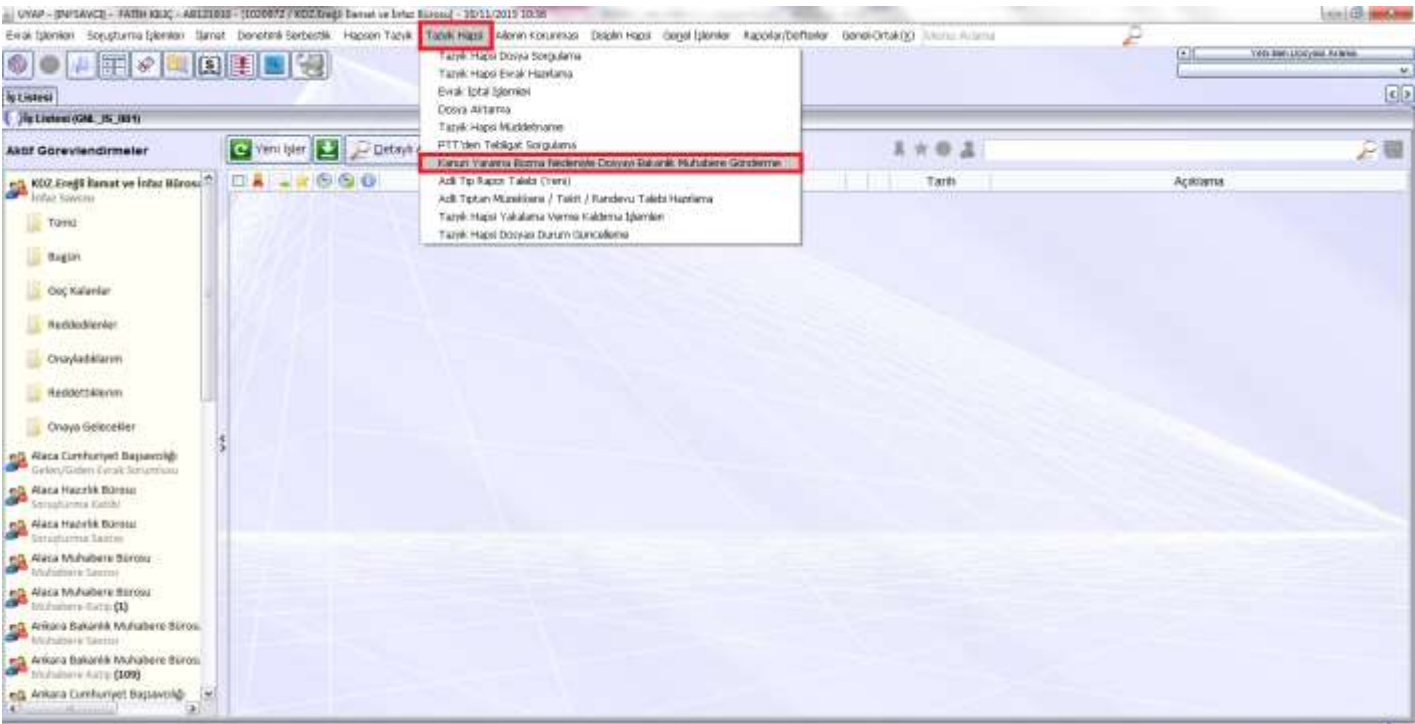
UYAP - [INFSAVCI] - FATİH KILIÇ - AB123010 - [1020872 / KDZ.Ereğli İlamat ve İnfaz Bürosu] - 10/11/2015 10:36

Evrak İşlemleri Soruşturma İşlemleri İlamat Denetimli Serbestlik Hapsen Tazyik Tazyik Hapsi Ailenin Korunması Disiplin Hapsi Genel İşlemler Raporlar/Defterler Genel-Ortak(X) Menu Arama

Tazyik Hapsi Dosya Sorgulama
Tazyik Hapsi Evrak Hazırlama
Evrak İptal İşlemleri
Dosya Aktarma
Tazyik Hapsi Müddetname
PTT'den Tebligat Sorgulama
Kanun Yararına Bozma Nedeniyle Dosyayı Bakanlık Muhabere Gönderme
Adli Tıp Rapor Talebi (Yeni)
Adli Tıptan Muayene / Tetkik / Randevu Talebi Hazırlama
Tazyik Hapsi Yakalama Verme Kaldırma İşlemleri
Tazyik Hapsi Dosyası Durum Güncelleme

Yeni Sen Dosyası Arama

İş Listesi
İş Listesi (GNL_IS_001)

Aktif Görevlendirmeler

Yeni İşler Detaylı

Tarih Açıklama

KDZ.Ereğli İlamat ve İnfaz Bürosu
İnfaz Savcısı
Tümü
Bugün
Geç Kalanlar
Reddedilenler
Onayladıklarım
Reddettiklerim
Onaya Gelecekler
Alaca Cumhuriyet Başsavcılığı
Gelen/Giden Evrak Sorumlusu
Alaca Hazırlık Bürosu
Soruşturma Katibi
Alaca Hazırlık Bürosu
Soruşturma Savcısı
Alaca Muhabere Bürosu
Muhabere Savcısı
Alaca Muhabere Bürosu
Muhabere Katip (1)
Ankara Bakanlık Muhabere Bürosu
Muhabere Savcısı
Ankara Bakanlık Muhabere Bürosu
Muhabere Katip (109)
Ankara Cumhuriyet Başsavcılığı